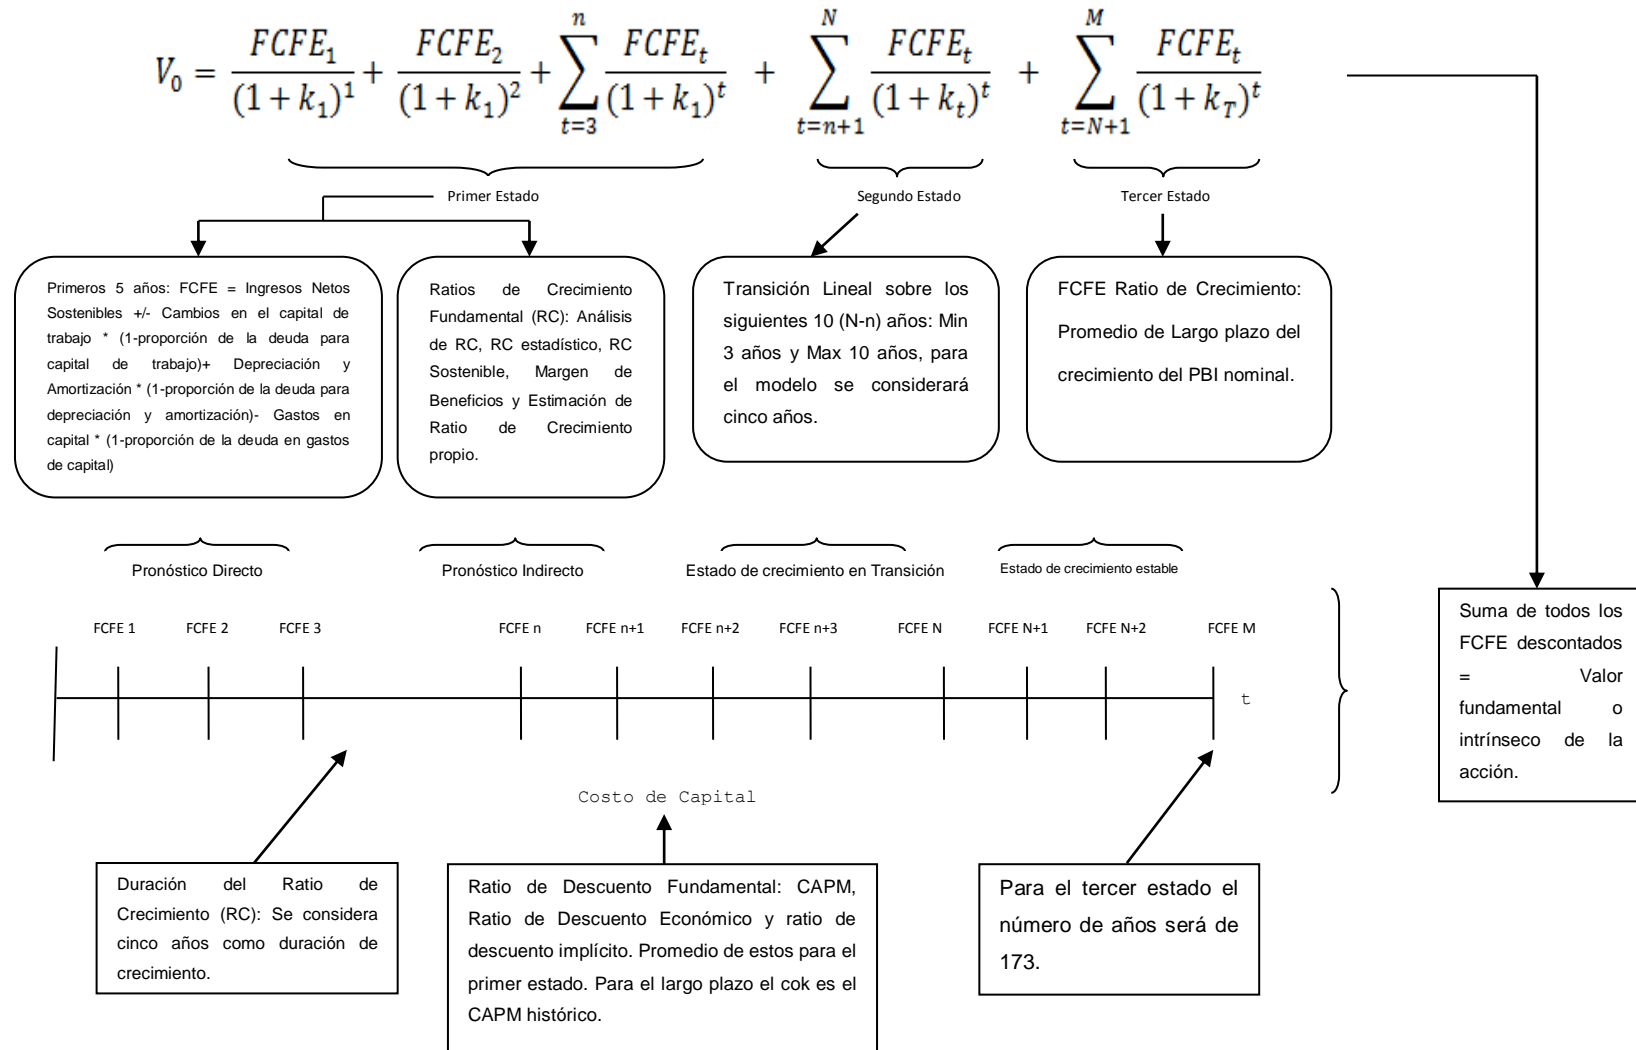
$V_0 = \frac{FCFE_1}{(1+k_1)^1} + \frac{FCFE_2}{(1+k_1)^2} + \sum_{t=3}^{n} \frac{FCFE_t}{(1+k_1)^t} + \sum_{t=n+1}^{N} \frac{FCFE_t}{(1+k_t)^t} + \sum_{t=N+1}^{M} \frac{FCFE_t}{(1+k_T)^t}$

Primer Estado

Segundo Estado

Tercer Estado

Primeros 5 años: FCFE = Ingresos Netos Sostenibles +/- Cambios en el capital de trabajo * (1-proporción de la deuda para capital de trabajo)+ Depreciación y Amortización * (1-proporción de la deuda para depreciación y amortización)- Gastos en capital * (1-proporción de la deuda en gastos de capital)

Ratios de Crecimiento Fundamental (RC): Análisis de RC, RC estadístico, RC Sostenible, Margen de Beneficios y Estimación de Ratio de Crecimiento propio.

Transición Lineal sobre los siguientes 10 (N-n) años: Min 3 años y Max 10 años, para el modelo se considerará cinco años.

FCFE Ratio de Crecimiento: Promedio de Largo plazo del crecimiento del PBI nominal.

Pronóstico Directo

Pronóstico Indirecto

Estado de crecimiento en Transición

Estado de crecimiento estable

FCFE 1 FCFE 2 FCFE 3 FCFE n FCFE n+1 FCFE n+2 FCFE n+3 FCFE N FCFE N+1 FCFE N+2 FCFE M

t

Suma de todos los FCFE descontados = Valor fundamental o intrínseco de la acción.

Costo de Capital

Duración del Ratio de Crecimiento (RC): Se considera cinco años como duración de crecimiento.

Ratio de Descuento Fundamental: CAPM, Ratio de Descuento Económico y ratio de descuento implícito. Promedio de estos para el primer estado. Para el largo plazo el cok es el CAPM histórico.

Para el tercer estado el número de años será de 173.